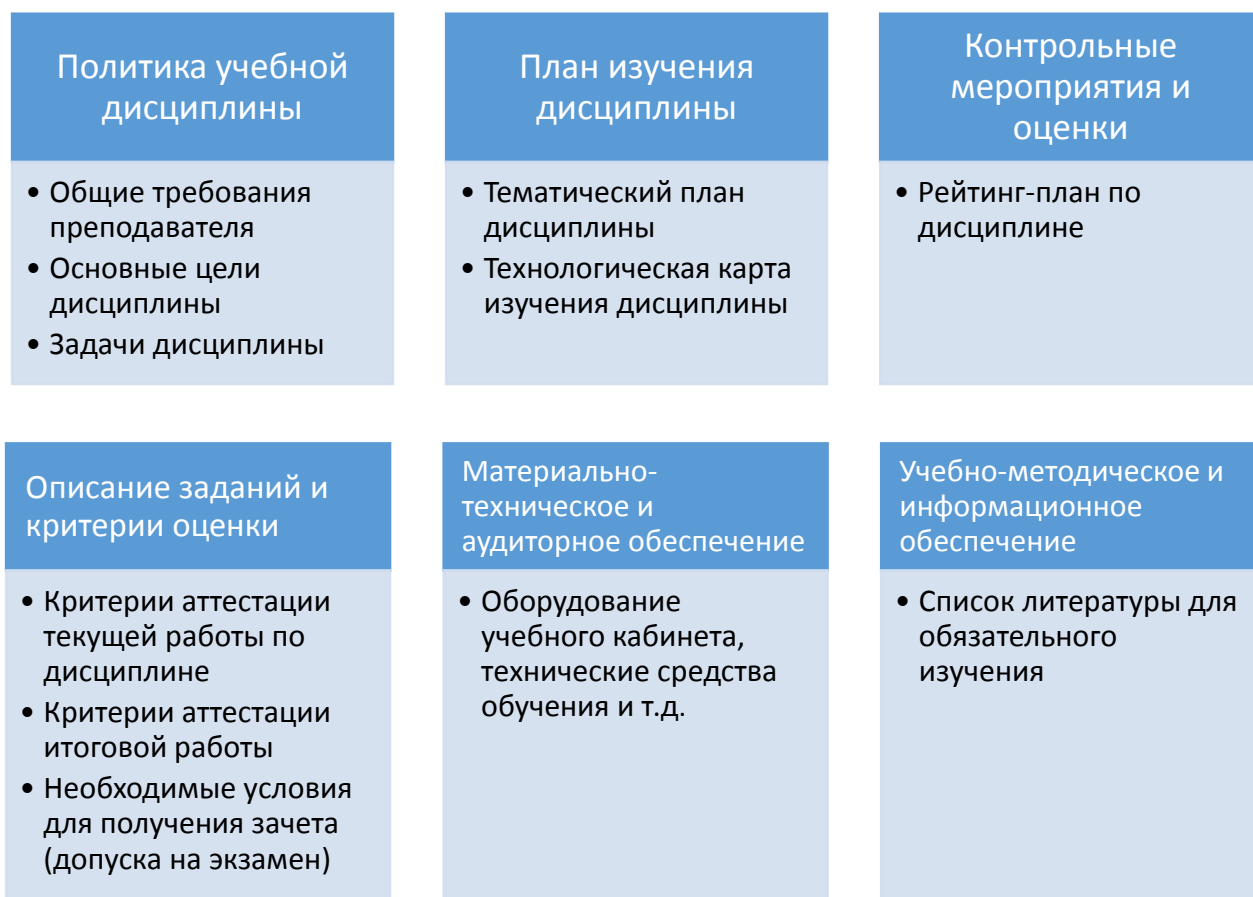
Политика учебной дисциплины

• Общие требования преподавателя
• Основные цели дисциплины
• Задачи дисциплины

План изучения дисциплины

• Тематический план дисциплины
• Технологическая карта изучения дисциплины

Контрольные мероприятия и оценки

• Рейтинг-план по дисциплине

Описание заданий и критерии оценки

• Критерии аттестации текущей работы по дисциплине
• Критерии аттестации итоговой работы
• Необходимые условия для получения зачета (допуска на экзамен)

Материально-техническое и аудиторное обеспечение

• Оборудование учебного кабинета, технические средства обучения и т.д.

Учебно-методическое и информационное обеспечение

• Список литературы для обязательного изучения